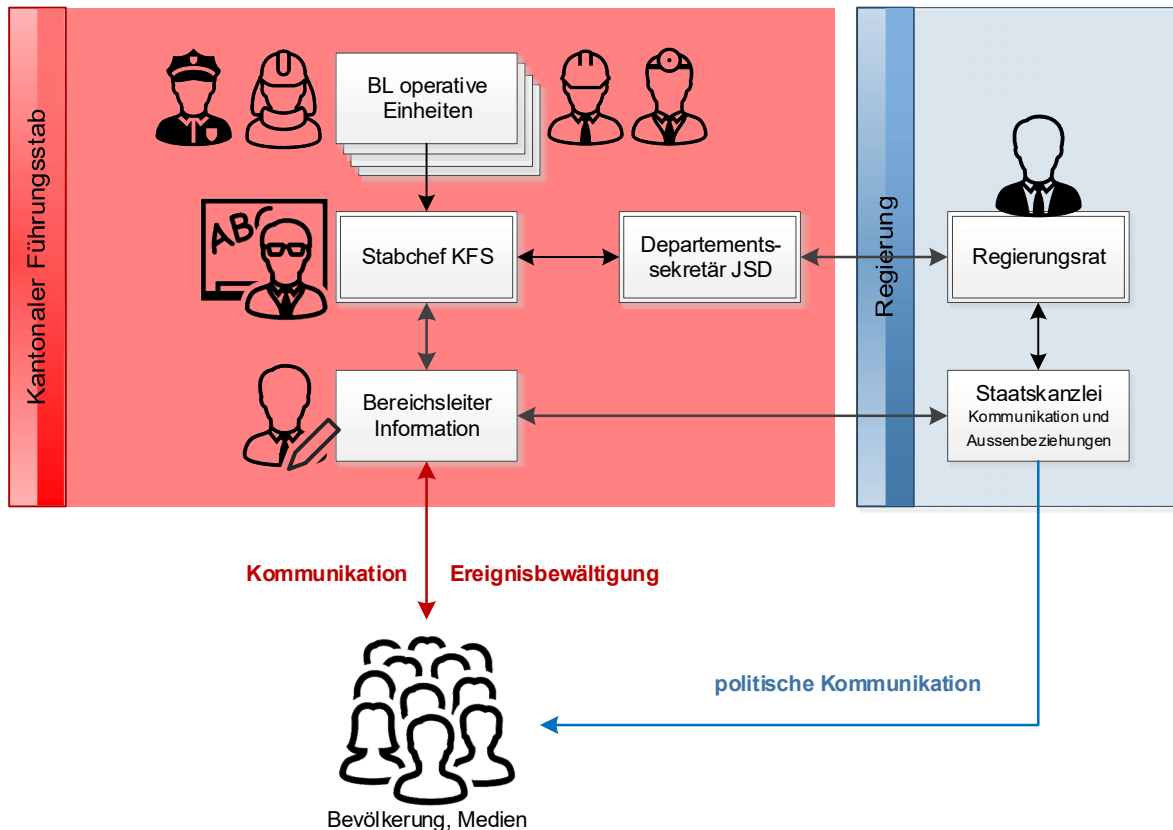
Kantonaler Führungsstab

BL operative Einheiten

ABC

Stabchef KFS

Departementssekretär JSD

Bereichsleiter Information

Regierung

Regierungsrat

Staatskanzlei
Kommunikation und Aussenbeziehungen

Kommunikation

Ereignisbewältigung

politische Kommunikation

Bevölkerung, Medien